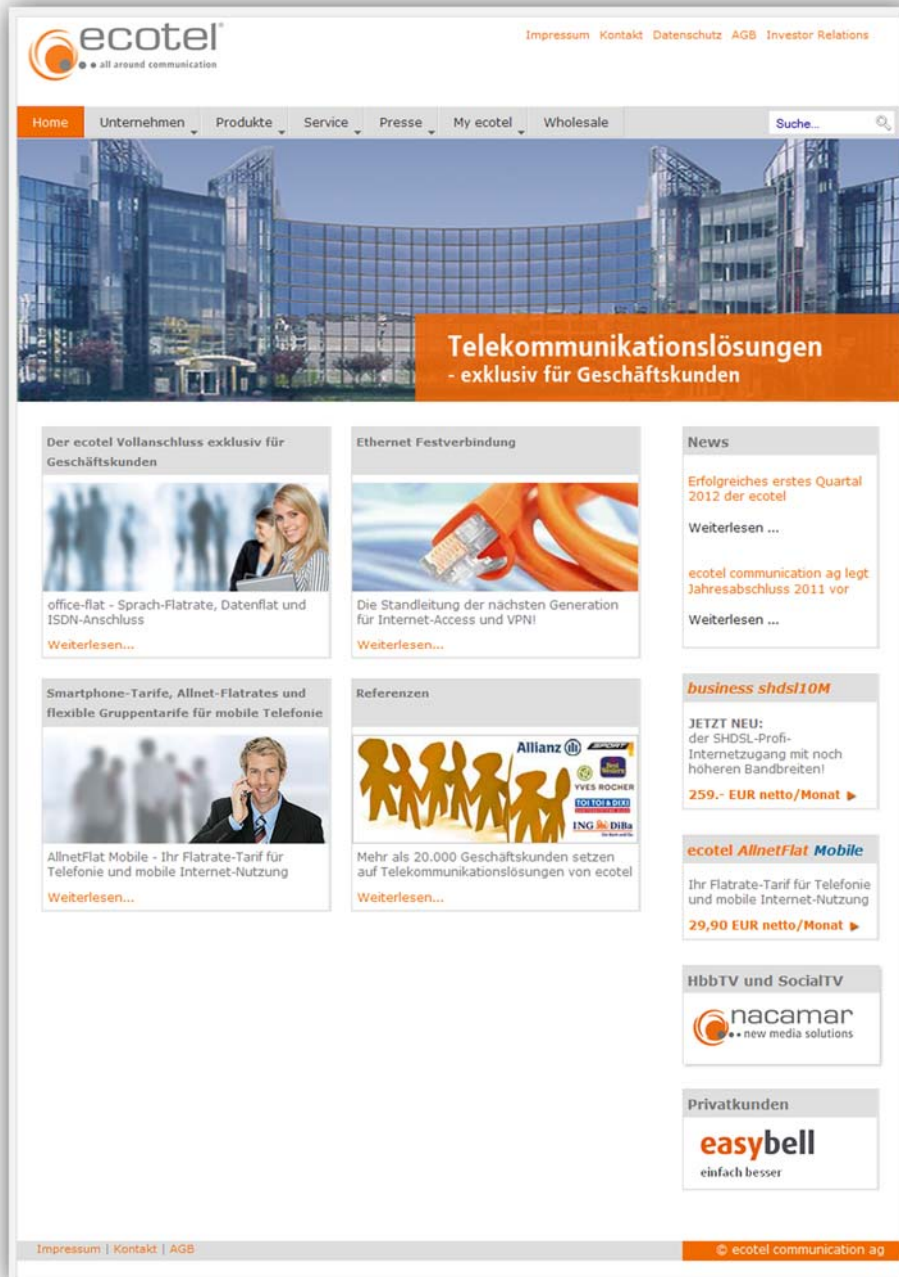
ecotel®
all around communication

Impressum Kontakt Datenschutz AGB Investor Relations

Home Unternehmen Produkte Service Presse My ecotel Wholesale

Suche...

Telekommunikationslösungen
- exklusiv für Geschäftskunden

Der ecotel Vollanschluss exklusiv für Geschäftskunden

office-flat - Sprach-Flatrate, Datenflat und ISDN-Anschluss

Weiterlesen...

Ethernet Festverbindung

Die Standleitung der nächsten Generation für Internet-Access und VPN!

Weiterlesen...

Smartphone-Tarife, Allnet-Flatrates und flexible Gruppentarife für mobile Telefonie

AllnetFlat Mobile - Ihr Flatrate-Tarif für Telefonie und mobile Internet-Nutzung

Weiterlesen...

Referenzen

Allianz SPORT Best Western YVES ROCHER TOI TOI & DIXI ING DiBa

Mehr als 20.000 Geschäftskunden setzen auf Telekommunikationslösungen von ecotel

Weiterlesen...

News

Erfolgreiches erstes Quartal 2012 der ecotel

Weiterlesen ...

ecotel communication ag legt Jahresabschluss 2011 vor

Weiterlesen ...

business shdsl10M

JETZT NEU:
der SHDSL-Profi-Internetzugang mit noch höheren Bandbreiten!

259.- EUR netto/Monat

ecotel AllnetFlat Mobile

Ihr Flatrate-Tarif für Telefonie und mobile Internet-Nutzung

29,90 EUR netto/Monat

HbbTV und SocialTV

nacamar
new media solutions

Privatkunden

easybell
einfach besser

Impressum | Kontakt | AGB

© ecotel communication ag